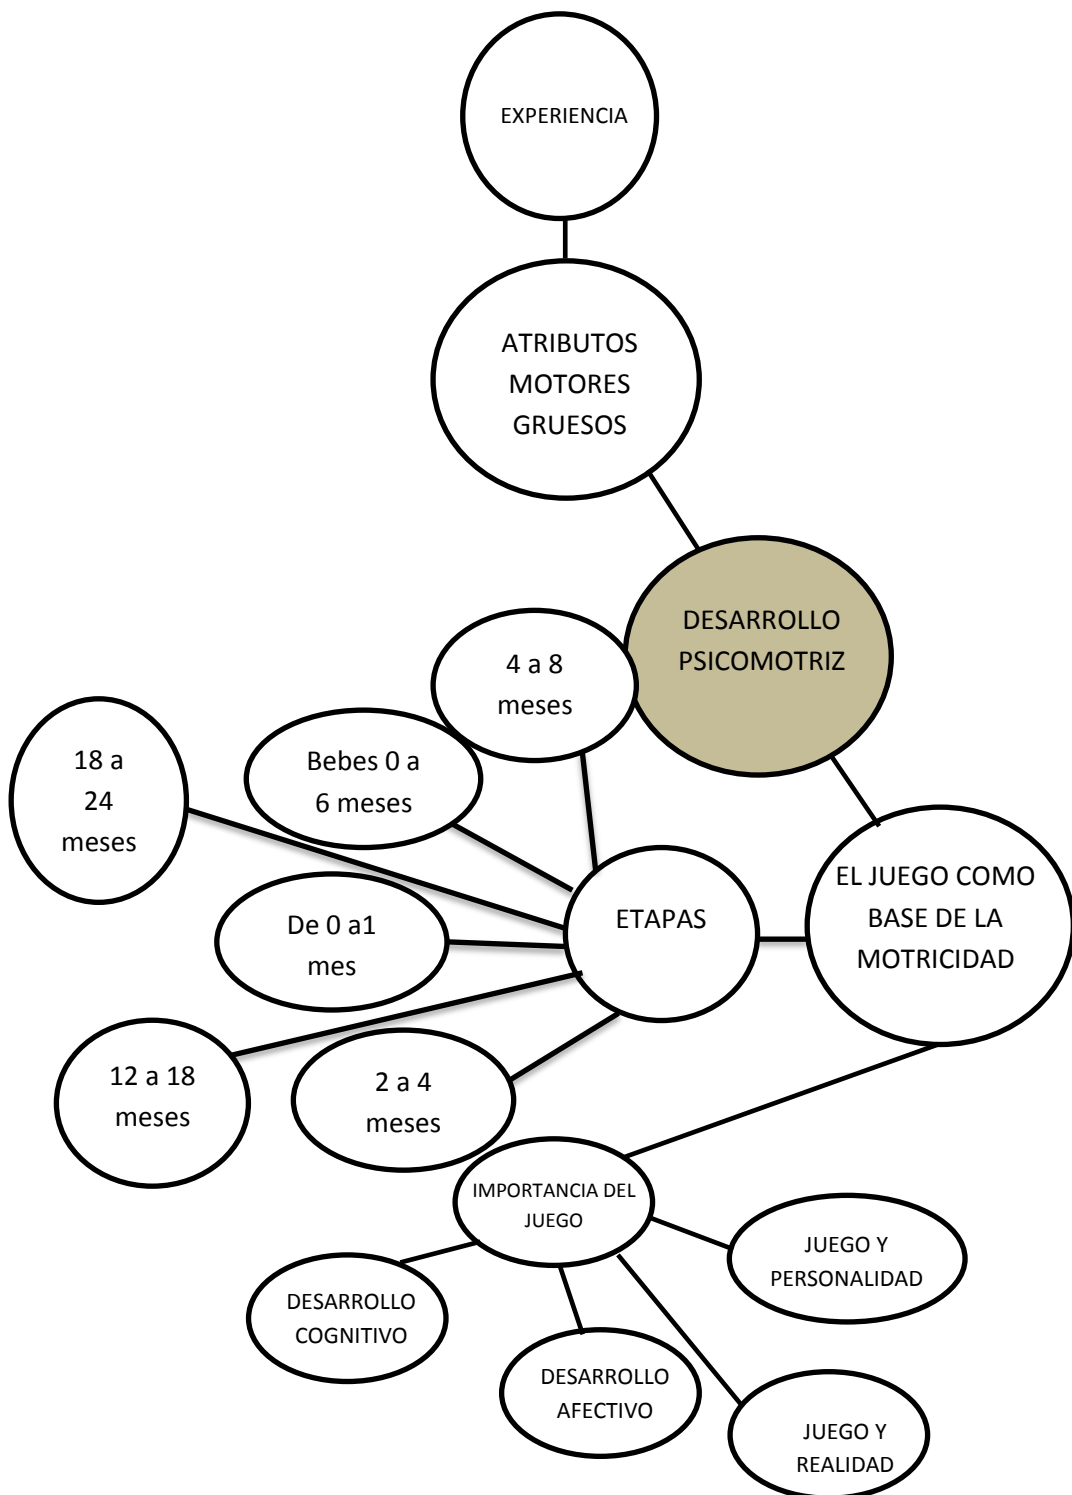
EXPERIENCIA

ATRIBUTOS MOTORES GRUESOS

DESARROLLO PSICOMOTRIZ

4 a 8 meses

18 a 24 meses

Bebes 0 a 6 meses

ETAPAS

EL JUEGO COMO BASE DE LA MOTRICIDAD

De 0 a1 mes

12 a 18 meses

2 a 4 meses

IMPORTANCIA DEL JUEGO

JUEGO Y PERSONALIDAD

DESARROLLO COGNITIVO

DESARROLLO AFECTIVO

JUEGO Y REALIDAD